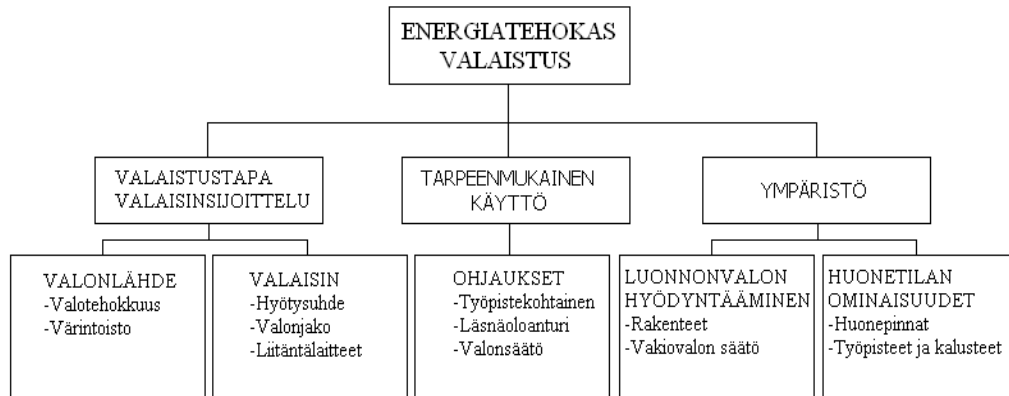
ENERGIATEHOKAS VALAISTUS

VALAISTUSTAPA VALAISINSIJOITTELU

TARPEENMUKAINEN KÄYTTÖ

YMPÄRISTÖ

VALONLÄHDE
-Valotehokkuus
-Värintoisto

VALAISIN
-Hyötysuhde
-Valonjako
-Liitäntälaitteet

OHJAUKSET
-Työpistekohtainen
-Läsnäoloanturi
-Valonsäätö

LUONNONVALON HYÖDYNTÄÄMINEN
-Rakenteet
-Vakiovalon säätö

HUONETILAN OMINAISUUDET
-Huonepinnat
-Työpisteet ja kalusteet